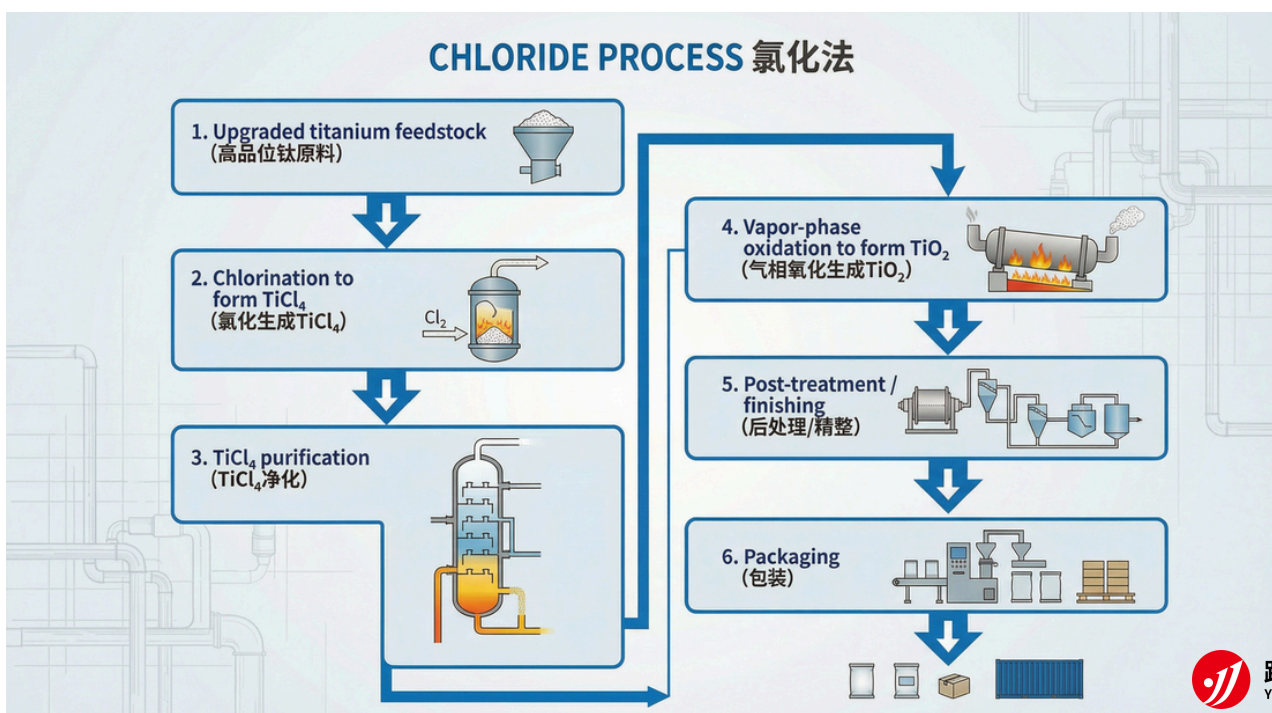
CHLORIDE PROCESS 氯化法

1. Upgraded titanium feedstock
(高品位钛原料)

2. Chlorination to form $TiCl_4$
(氯化生成$TiCl_4$)

$Cl_2$

3. $TiCl_4$ purification
($TiCl_4$净化)

4. Vapor-phase oxidation to form $TiO_2$
(气相氧化生成$TiO_2$)

5. Post-treatment / finishing
(后处理/精整)

6. Packaging
(包装)

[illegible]
Y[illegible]